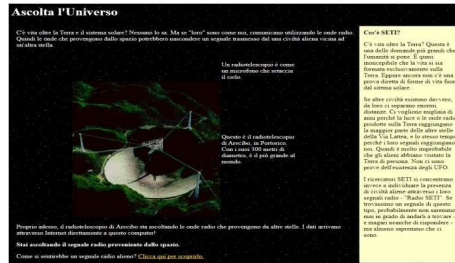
Ascolta l'Universo

C'è vita oltre la Terra e il sistema solare? Nessuno lo sa. Ma se "loro" sono come noi, comunicano utilizzando le onde radio. Quindi le onde che provengono dallo spazio potrebbero nascondere un segnale trasmesso dal una civiltà aliena vicino ad un'altra stella.

Un radiotelescopio è come un microfono che setaccia il cielo.

Questo è il radiotelescopio di Arecibo, in Portorico. Con i suoi 300 metri di diametro, è il più grande al mondo.

Proprio adesso, il radiotelescopio di Arecibo sta ascoltando le onde radio che provengono da altre stelle. I dati arrivano attraverso Internet direttamente a questo computer!

Stai ascoltando il segnale radio proveniente dallo spazio.

Come si sentirebbe un segnale radio alieno? Clicca qui per scoprirlo.

Cos'è SETI?

C'è vita oltre la Terra? Questa è una delle domande più grandi che l'umanità si pone. È quasi inconcepibile che la vita si sia formata esclusivamente sulla Terra. Eppure ancora non c'è una prova diretta di forme di vita fuori dal sistema solare.

Se altre civiltà esistono davvero, da loro ci separano enormi distanze. Ci vogliono migliaia di anni perchè la luce e le onde radio prodotte sulla Terra raggiungano la maggior parte delle altre stelle della Via Lattea, e lo stesso tempo perchè i loro segnali raggiungano noi. Quindi è molto improbabile che gli alieni abbiano visitato la Terra di persona. Non ci sono prove dell'esistenza degli UFO.

I ricercatori SETI si concentrano invece a individuare la presenza di civiltà aliene attraverso i loro segnali radio – "Radio SETI". Se troveremo un segnale di questo tipo, probabilmente non saremmo noi in grado di andarli a trovare – e magari neanche di rispondere – ma almeno sapremmo che ci sono.